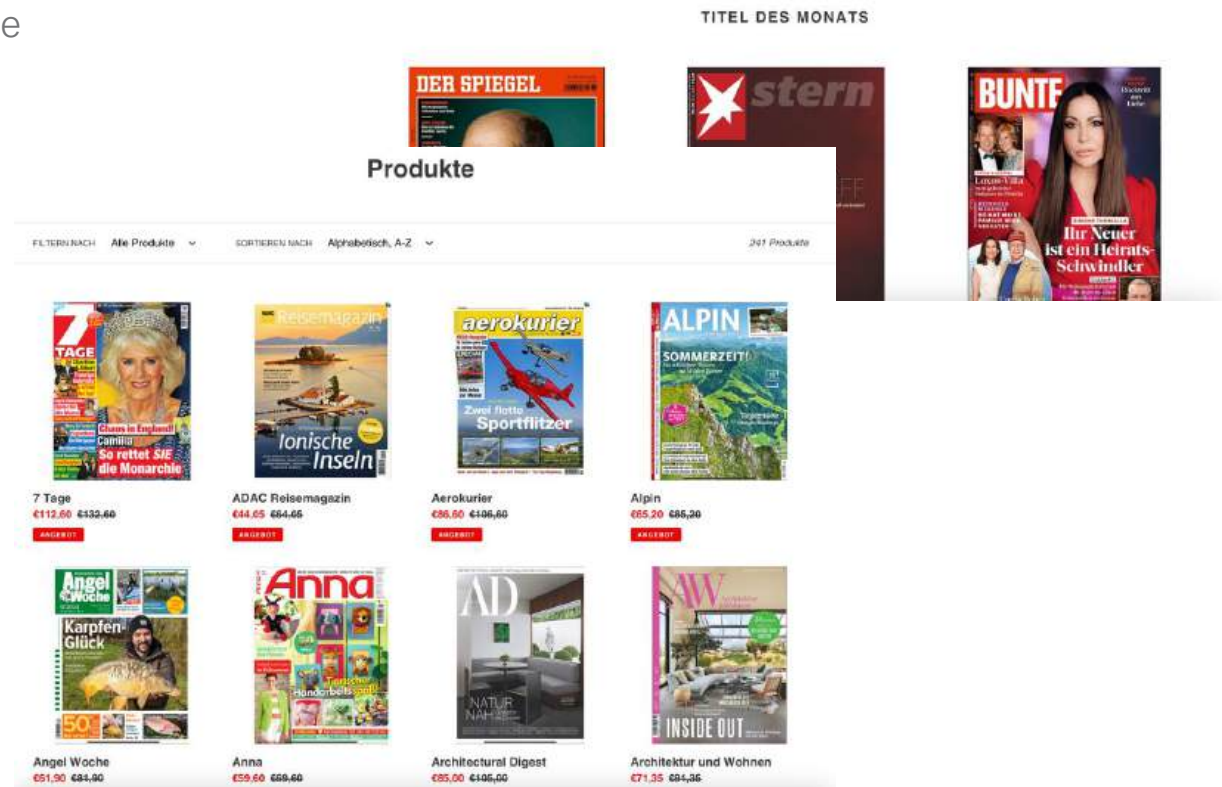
e

TITEL DES MONATS

DER SPIEGEL

stern

BUNTE

Ihr Neuer ist ein Heirats-Schwindler

Produkte

FILTERN NACH Alle Produkte

SORTIEREN NACH Alphabetisch, A-Z

241 Produkte

7 TAGE

Chaos in England! Camilla So rettet SIE die Monarchie

Reisemagazin

Ionische Inseln

aerokurier

Zwei flotte Sportflitzer

ALPIN

SOMMERZEIT!

7 Tage
€112,60 €132,60
ANGEBOT

ADAC Reisemagazin
€44,65 €54,65
ANGEBOT

Aerokurier
€86,60 €106,60
ANGEBOT

Alpin
€65,20 €85,20
ANGEBOT

Angel Woche

Karpfen-Glück

Anna

Handarbeitsspaß

AD

NATUR NAH

AW

INSIDE OUT

Angel Woche
€51,90 €84,90

Anna
€59,60 €69,60

Architectural Digest
€85,00 €105,00

Architektur und Wohnen
€71,35 €84,35